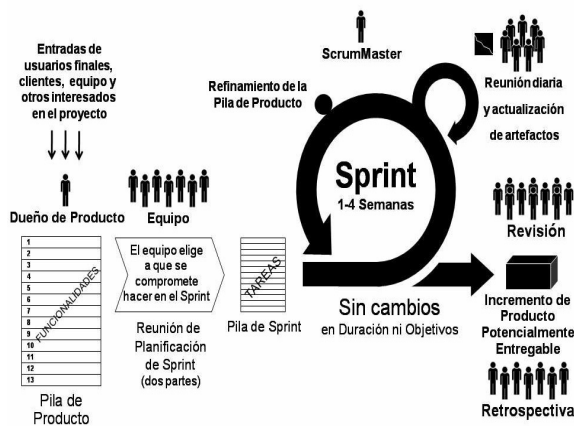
Entradas de usuarios finales, clientes, equipo y otros interesados en el proyecto

ScrumMaster

Reunión diaria y actualización de artefactos

Refinamiento de la Pila de Producto

Sprint
1-4 Semanas

Dueño de Producto

Equipo

Revisión

1
2
3
4
5
6
7
8
9
10
11
12
13

FUNCIONALIDADES

El equipo elige a que se compromete hacer en el Sprint

TAREAS

Sin cambios
en Duración ni Objetivos

Incremento de Producto Potencialmente Entregable

Reunión de Planificación de Sprint (dos partes)

Pila de Sprint

Pila de Producto

Retrospectiva